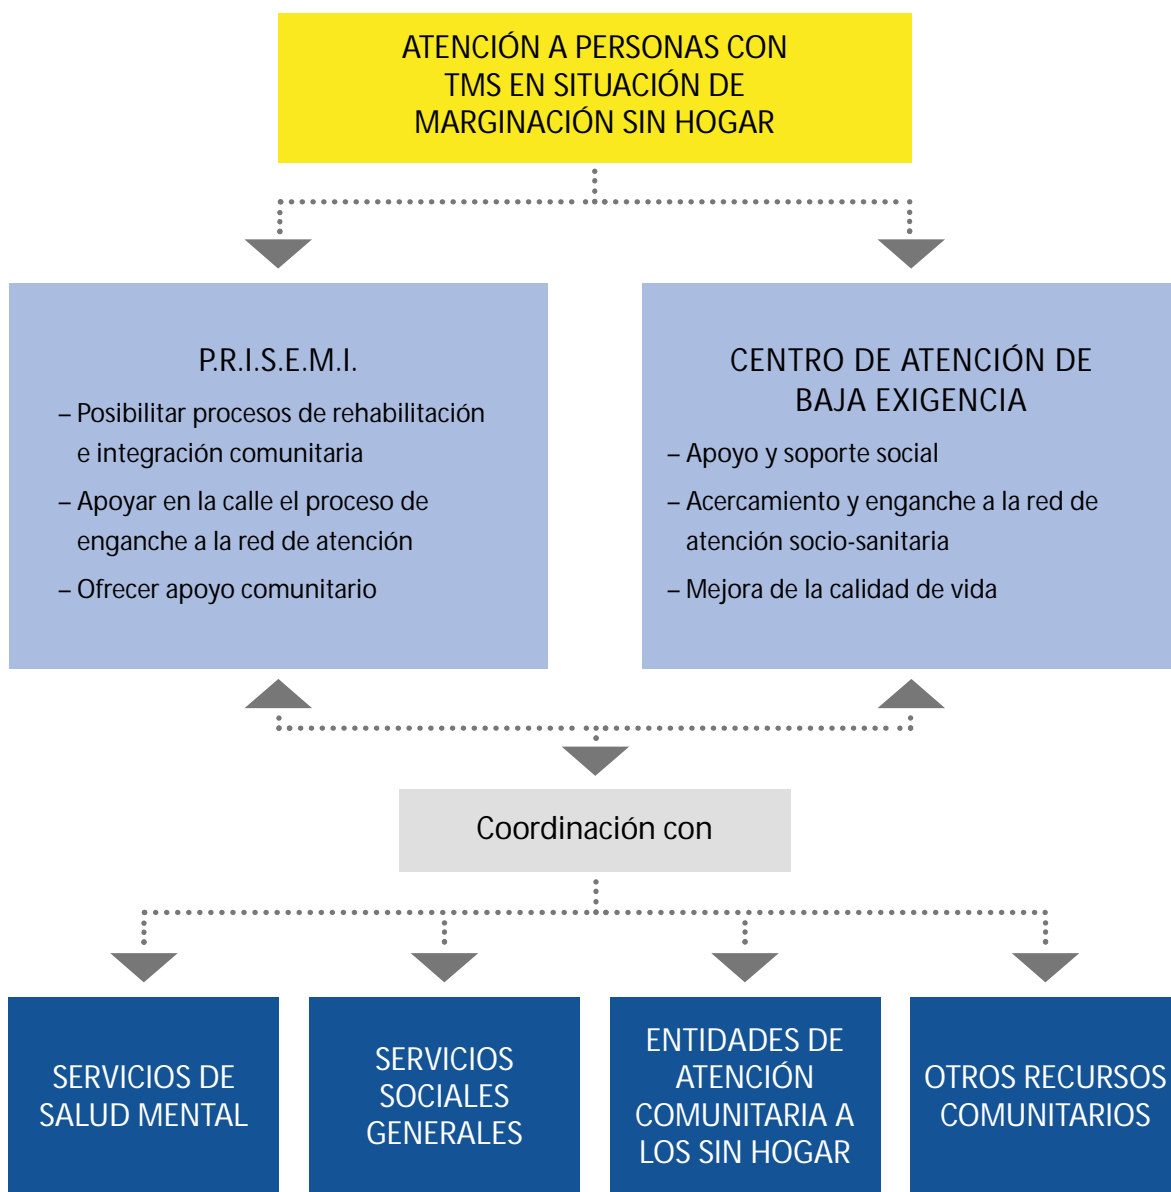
ATENCIÓN A PERSONAS CON TMS EN SITUACIÓN DE MARGINACIÓN SIN HOGAR

P.R.I.S.E.M.I.

– Posibilitar procesos de rehabilitación e integración comunitaria

– Apoyar en la calle el proceso de enganche a la red de atención

– Ofrecer apoyo comunitario

CENTRO DE ATENCIÓN DE BAJA EXIGENCIA

– Apoyo y soporte social

– Acercamiento y enganche a la red de atención socio-sanitaria

– Mejora de la calidad de vida

Coordinación con

SERVICIOS DE SALUD MENTAL

SERVICIOS SOCIALES GENERALES

ENTIDADES DE ATENCIÓN COMUNITARIA A LOS SIN HOGAR

OTROS RECURSOS COMUNITARIOS